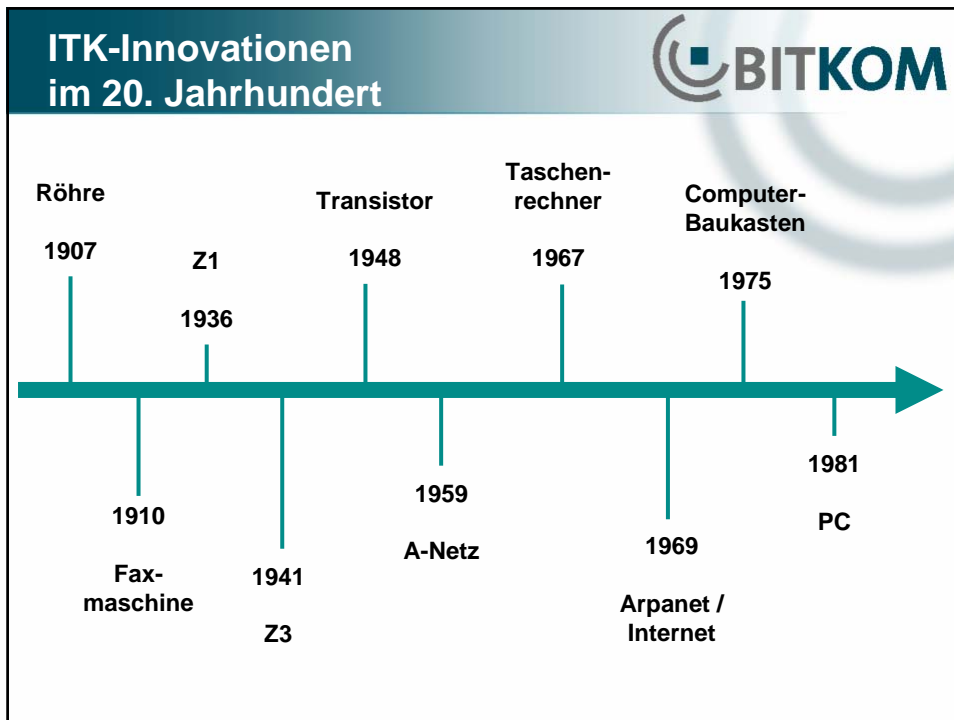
ITK-Innovationen
im 20. Jahrhundert

BITKOM

Röhre

1907

Z1

1936

Transistor

1948

Taschenrechner

1967

Computer-Baukasten

1975

1910

Fax-maschine

1941

Z3

1959

A-Netz

1969

Arpanet / Internet

1981

PC